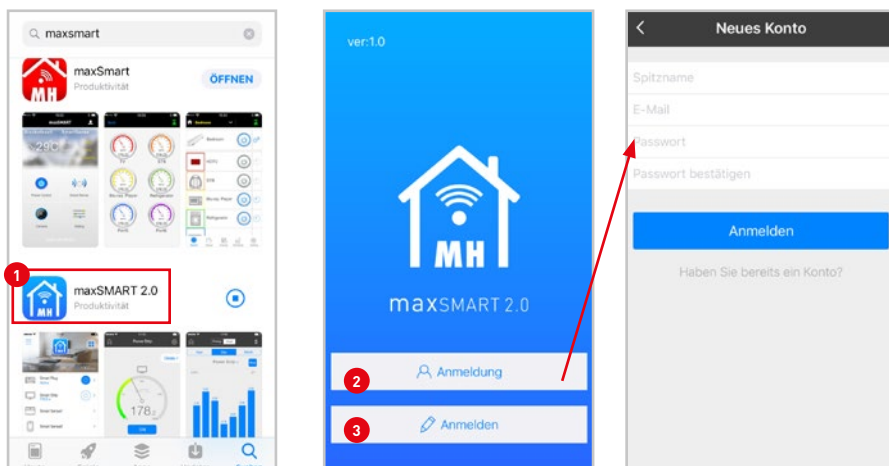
maxsmart

MH

maxSmart
Produktivität

ÖFFNEN

1

MH

maxSMART 2.0
Produktivität

ver:1.0

MH

maxSMART 2.0

2 Anmeldung

3 Anmelden

Neues Konto

Spitzname

E-Mail

Passwort

Passwort bestätigen

Anmelden

Haben Sie bereits ein Konto?